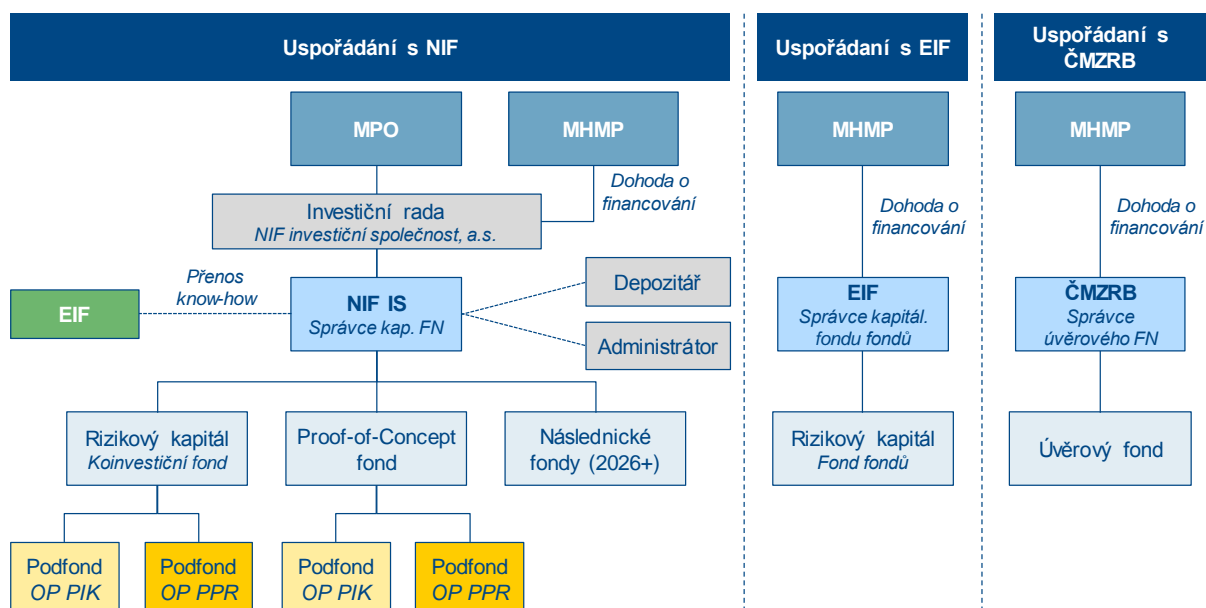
Uspořádání s NIF

MPO

MHMP

Dohoda o financování

Investiční rada
NIF investiční společnost, a.s.

Přenos know-how

EIF

NIF IS
Správce kap. FN

Depozitář

Administrátor

Rizikový kapitál
Koinvestiční fond

Proof-of-Concept fond

Následnické fondy (2026+)

Podfond
OP PIK

Podfond
OP PPR

Podfond
OP PIK

Podfond
OP PPR

Uspořádaní s EIF

MHMP

Dohoda o financování

EIF
Správce kapitál. fondu fondů

Rizikový kapitál
Fond fondů

Uspořádání s ČMZRB

MHMP

Dohoda o financování

ČMZRB
Správce úvěrového FN

Úvěrový fond